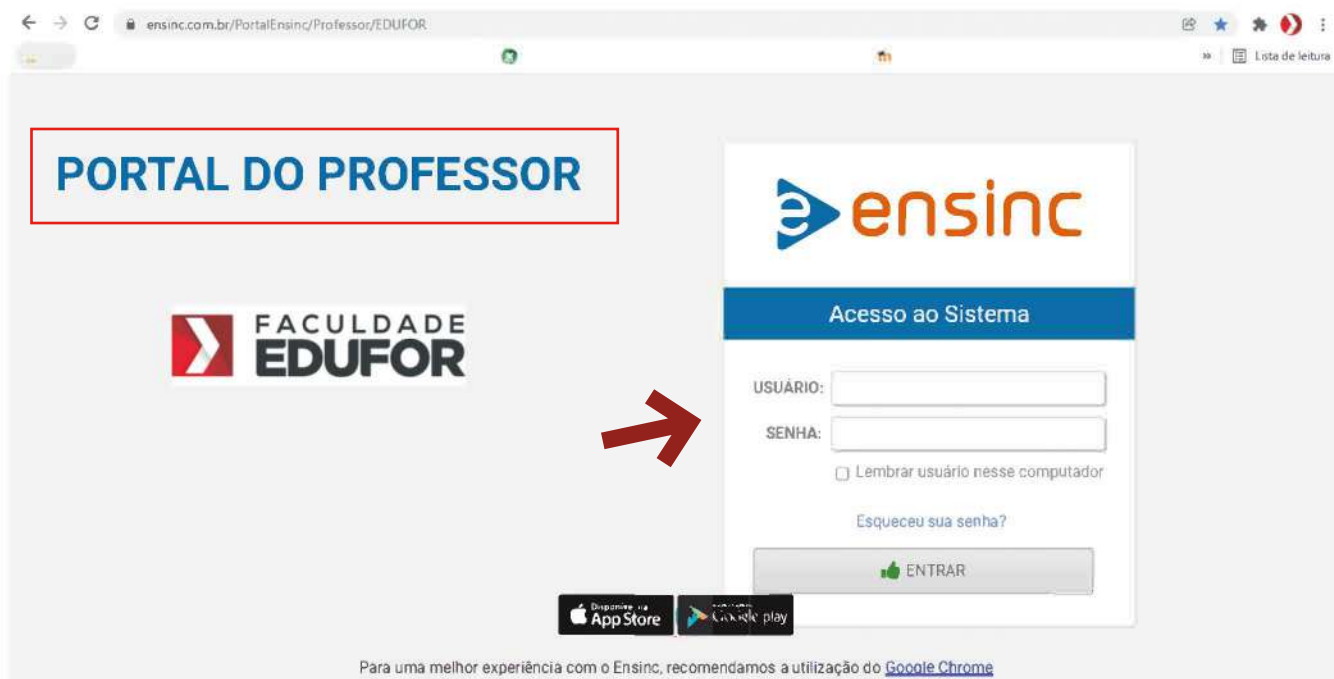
ensinc.com.br/PortalEnsinc/Professor/EDUFOR

Lista de leitura

PORTAL DO PROFESSOR

FACULDADE EDUFOR

ensinc

Acesso ao Sistema

USUÁRIO:

SENHA:

Lembrar usuário nesse computador

Esqueceu sua senha?

ENTRAR

Disponível na App Store

Google play

Para uma melhor experiência com o Ensinc, recomendamos a utilização do Google Chrome